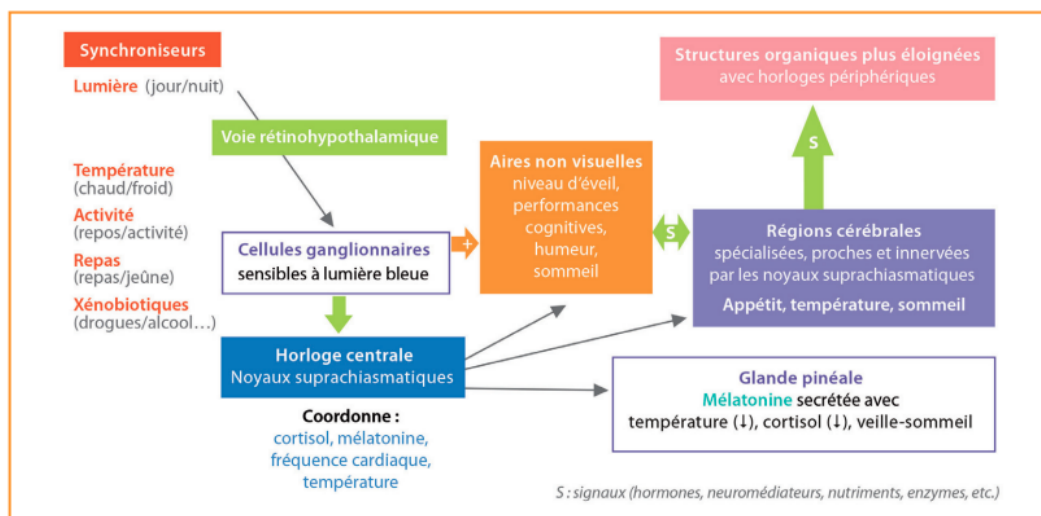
Synchroniseurs

Lumière (jour/nuit)

Température (chaud/froid)

Activité (repos/activité)

Repas (repas/jeûne)

Xénobiotiques (drogues/alcool…)

Voie rétinohypothalamique

Cellules ganglionnaires sensibles à lumière bleue

+

Horloge centrale
Noyaux suprachiasmatiques

Coordonne :
cortisol, mélatonine, fréquence cardiaque, température

Aires non visuelles
niveau d'éveil, performances cognitives, humeur, sommeil

S

Structures organiques plus éloignées
avec horloges périphériques

S

Régions cérébrales
spécialisées, proches et innervées par les noyaux suprachiasmatiques
Appétit, température, sommeil

Glande pinéale
Mélatonine secrétée avec température (↓), cortisol (↓), veille-sommeil

S : signaux (hormones, neuromédiateurs, nutriments, enzymes, etc.)